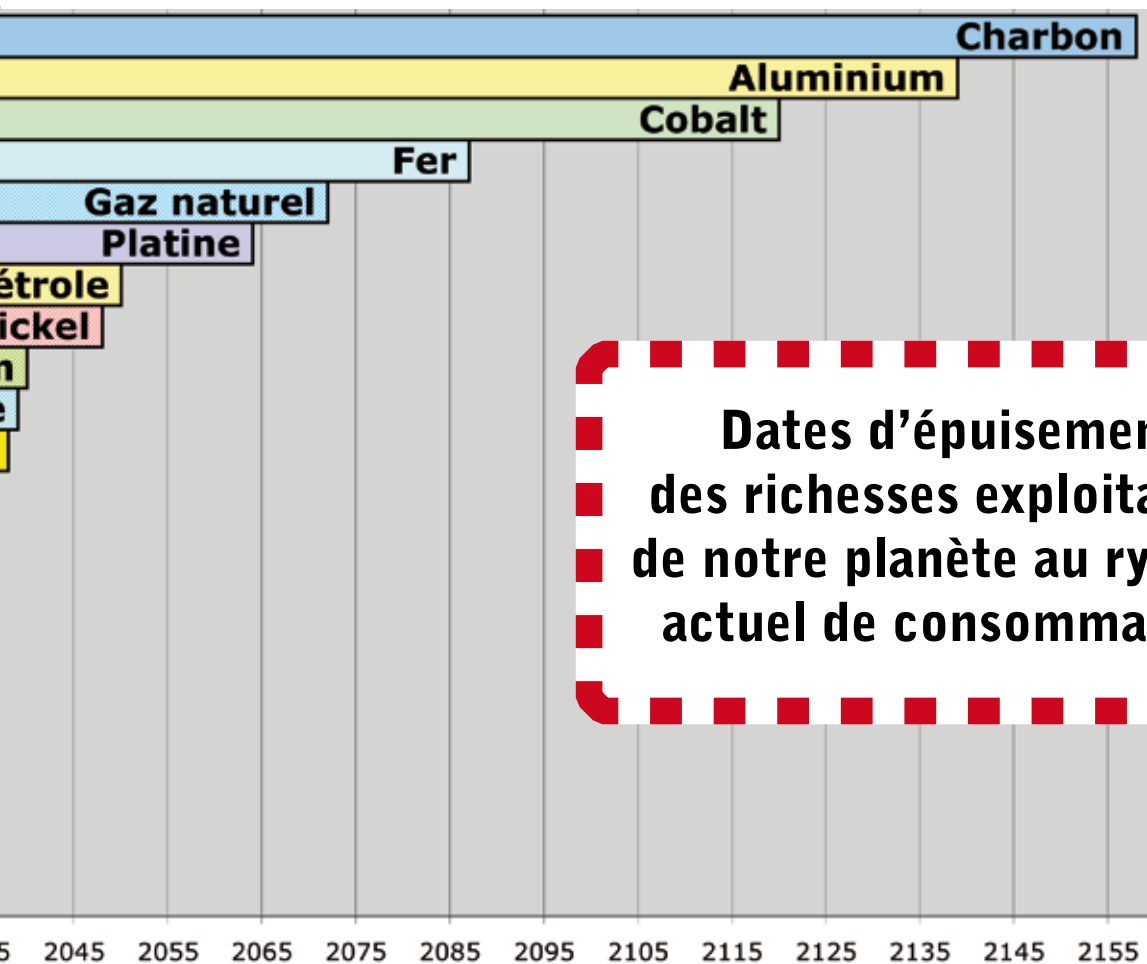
Charbon
Aluminium
Cobalt
Fer
Gaz naturel
Platine
étrole
ickel
n
e

Dates d'épuisemen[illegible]
des richesses exploita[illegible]
de notre planète au ry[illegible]
actuel de consomma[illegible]

5 2045 2055 2065 2075 2085 2095 2105 2115 2125 2135 2145 2155